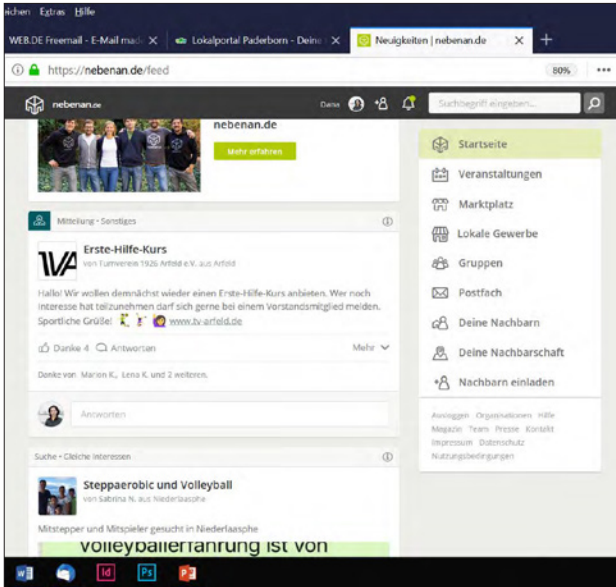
ichen Extras Hilfe

WEB.DE Freemail - E-Mail mach ×
Lokalportal Paderborn - Deine ×
Neuigkeiten | nebenan.de ×
+

https://nebenan.de/feed
80%
•••

nebenan.de
Dana
Suchbegriff eingeben...

nebenan.de
Mehr erfahren

Mitteilung • Sonstiges

Erste-Hilfe-Kurs
von Turnverein 1926 Arfeld e.V. aus Arfeld

Hallo! Wir wollen demnächst wieder einen Erste-Hilfe-Kurs anbieten. Wer noch Interesse hat teilzunehmen darf sich gerne bei einem Vorstandsmitglied melden. Sportliche Grüße! www.tv-arfeld.de

Danke 4
Antworten
Mehr

Danke von Marion K., Lena K. und 2 weiteren.

Antworten

Suche • Gleiche Interessen

Steppaerobic und Volleyball
von Sabrina N. aus Niederlaasphe

Mitstepper und Mitspieler gesucht in Niederlaasphe

Volleyballerfahrung ist von

Startseite
Veranstaltungen
Marktplatz
Lokale Gewerbe
Gruppen
Postfach
Deine Nachbarn
Deine Nachbarschaft
Nachbarn einladen

Ausloggen Organisationen Hilfe Magazin Team Presse Kontakt Impressum Datenschutz Nutzungsbedingungen